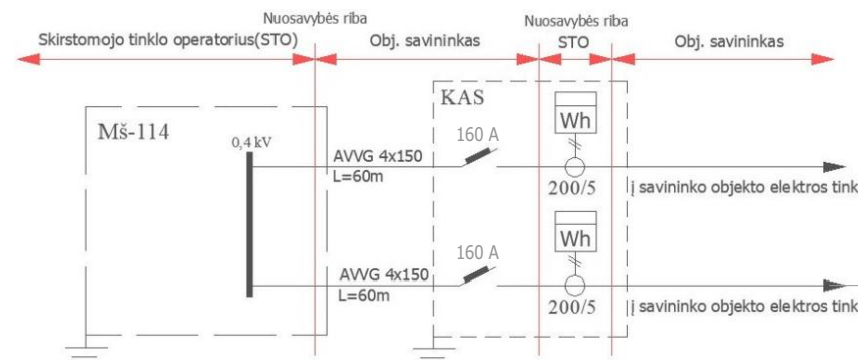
Nuosavybės riba

Nuosavybės riba

Skirstomojo tinklo operatorius(STO)

Obj. savininkas

STO

Obj. savininkas

KAS

Mš-114

0,4 kV

Wh

160 A

AVVG 4x150
L=60m

200/5

į savininko objekto elektros tink

Wh

160 A

AVVG 4x150
L=60m

200/5

į savininko objekto elektros tink